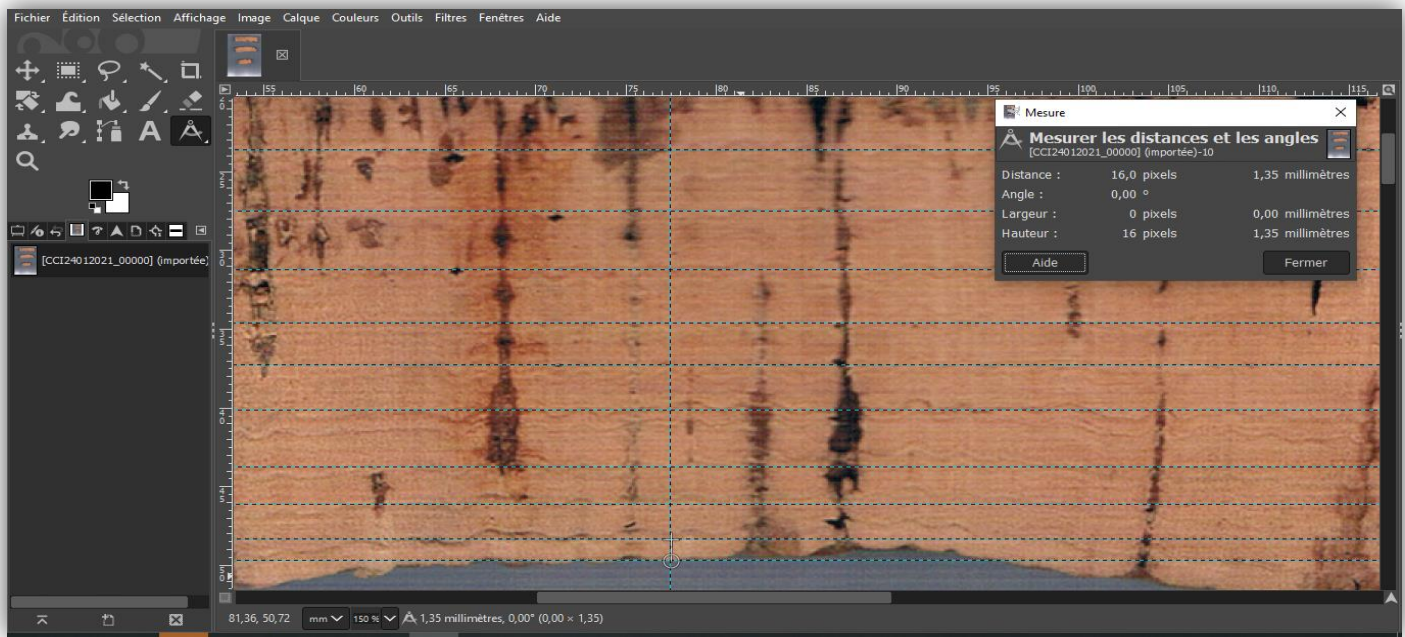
Fichier Édition Sélection Affichage Image Calque Couleurs Outils Filtres Fenêtres Aide

[CCI24012021_00000] (importée)

55 60 65 70 75 80 85 90 95 100 105 110 115

Mesure

Mesurer les distances et les angles
[CCI24012021_00000] (importée)-10

Distance : 16,0 pixels 1,35 millimètres
Angle : 0,00 °
Largeur : 0 pixels 0,00 millimètres
Hauteur : 16 pixels 1,35 millimètres

Aide
Fermer

81,36, 50,72 mm 150 % 1,35 millimètres, 0,00° (0,00 × 1,35)